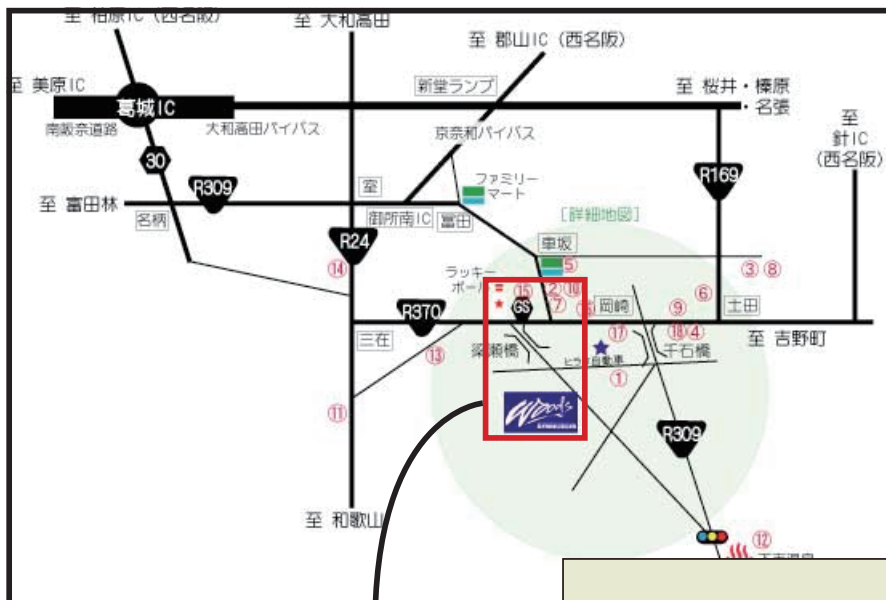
至 柏原IC（西名阪）
至 大和高田
至 郡山IC（西名阪）
至 美原IC
新堂ランプ
至 桜井・榛原・名張
葛城IC
南阪奈道路
大和高田バイパス
京奈和バイパス
至 針IC（西名阪）
30
R309
R169
ファミリーマート
室
至 富田林
御所南IC
富田
名柄
[詳細地図]
R24
車坂
⑭
ラッキーボール
⑤
③ ⑧
⑮
②
⑩
GS
⑦
岡崎
⑨
⑥
土田
R370
⑯
⑰
⑱ ④
至 吉野町
三在
深瀬橋
千石橋
⑬
ヒラコ自動車
①
⑪
R309
至 和歌山
⑫
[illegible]